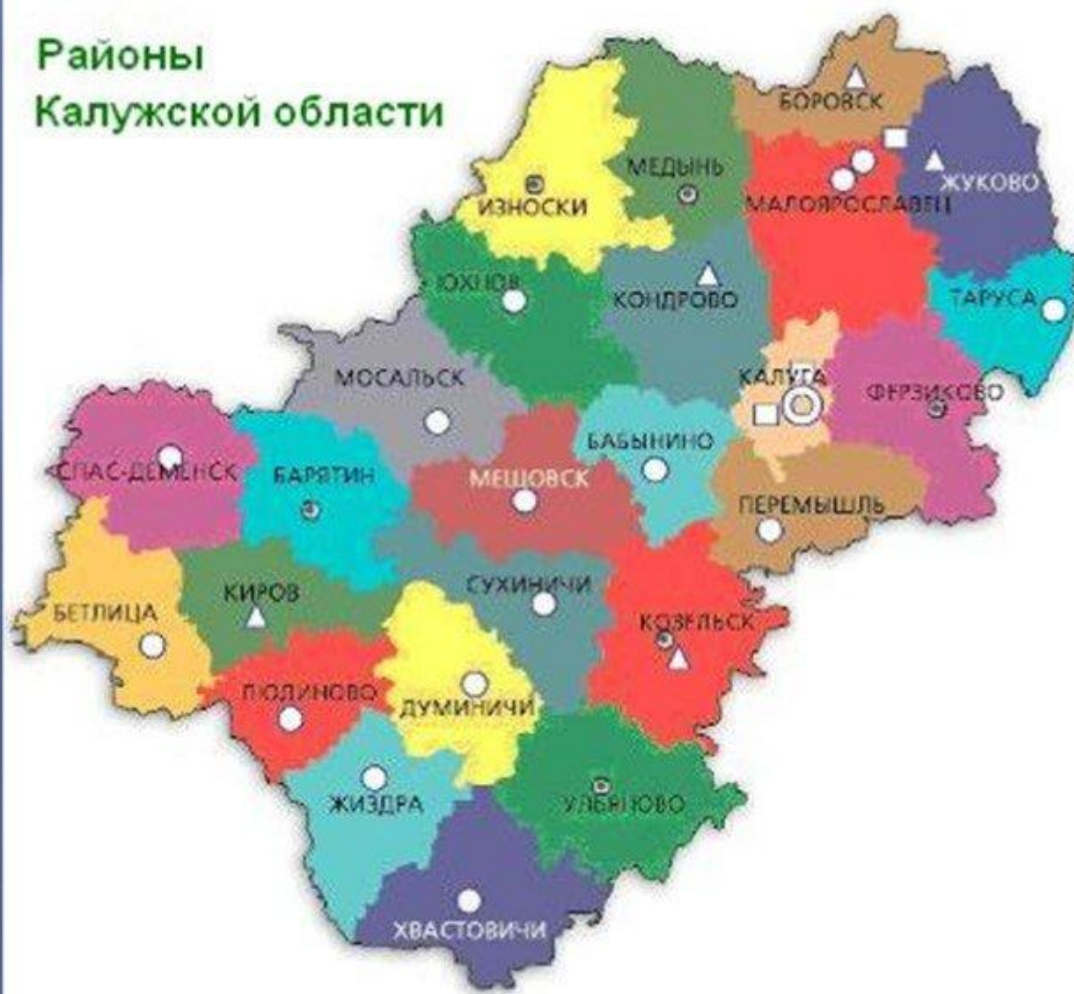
Районы Калужской области

БОРОВСК
МЕДЫНЬ
ИЗНОСКИ
ЖУКОВО
МАЛОЯРОСЛАВЕЦ
ЮХНОВ
КОНДРОВО
ТАРУСА
МОСАЛЬСК
КАЛУГА
ФЕРЗИКОВО
СПАС-ДЕМЕНСК
БАРЯТИН
МЕЩОВСК
БАБЫНИНО
ПЕРЕМЫШЛЬ
КИРОВ
СУХИНИЧИ
БЕТЛИЦА
КОЗЕЛЬСК
ЛЮДИНОВО
ДУМИНИЧИ
ЖИЗДРА
УЛЬЯНОВО
ХВАСТОВИЧИ